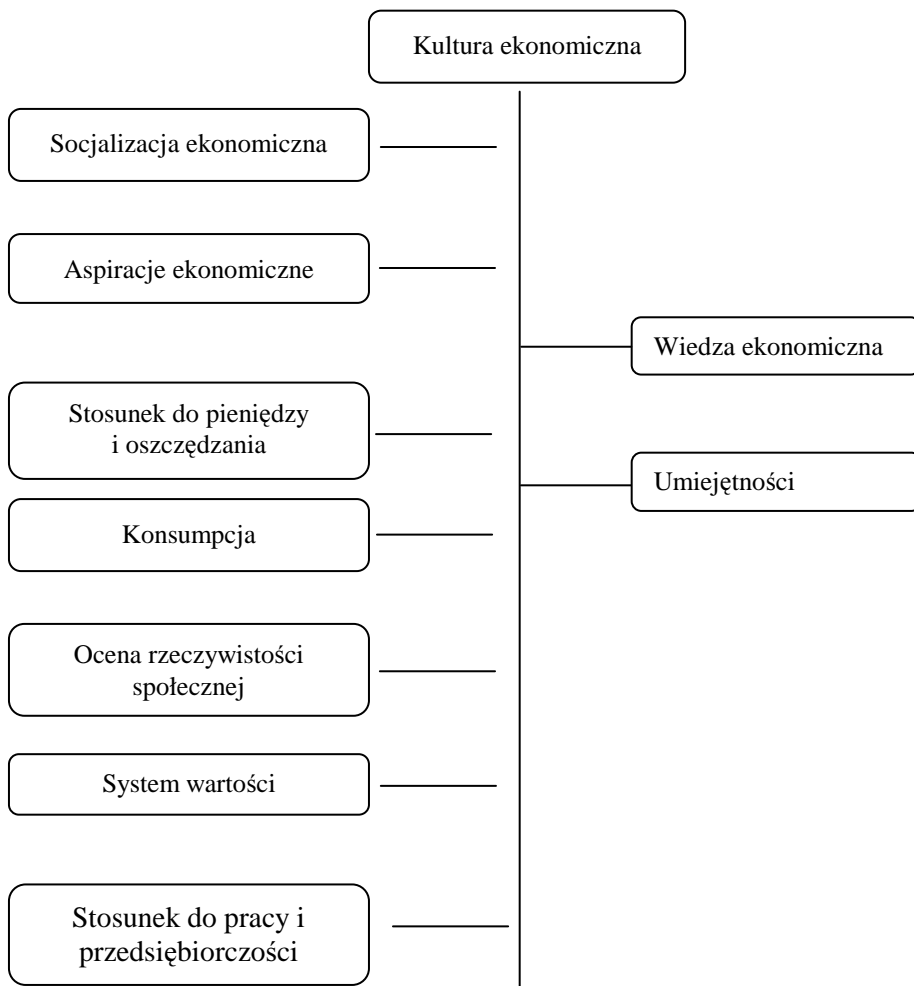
Kultura ekonomiczna

Socjalizacja ekonomiczna

Aspiracje ekonomiczne

Wiedza ekonomiczna

Stosunek do pieniędzy i oszczędzania

Umiejętności

Konsumpcja

Ocena rzeczywistości społecznej

System wartości

Stosunek do pracy i przedsiębiorczości